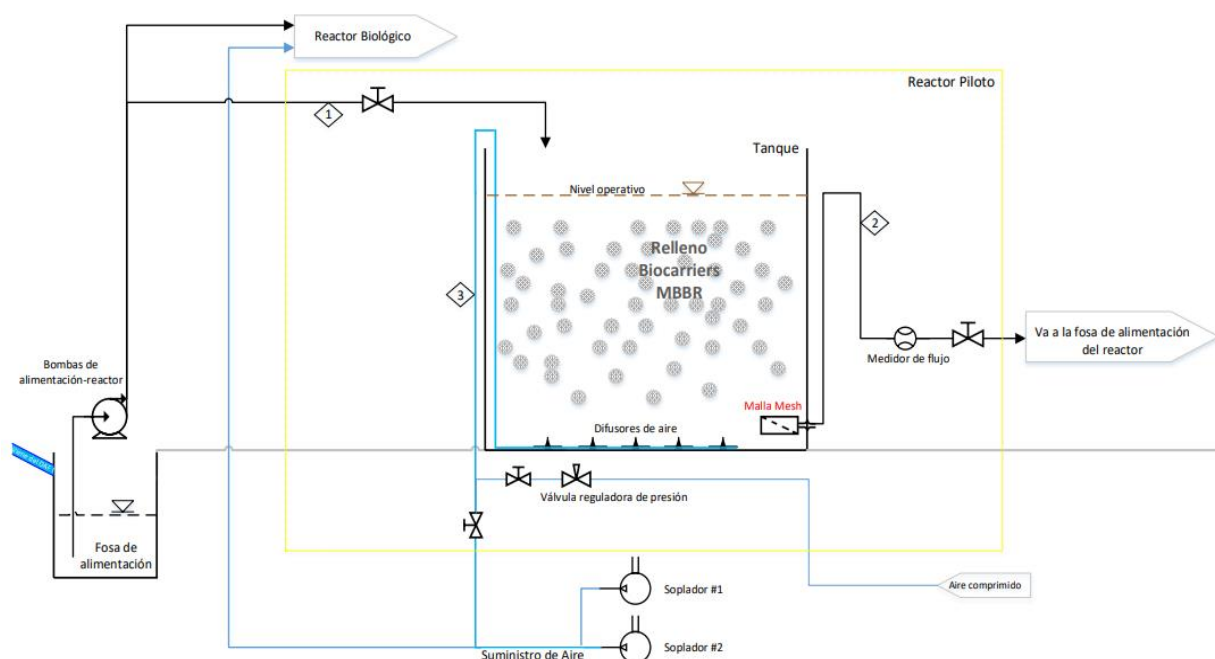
Reactor Biológico

Reactor Piloto

1

Tanque

Nivel operativo

2

Relleno Biocarriers MBBR

3

Va a la fosa de alimentación del reactor

Medidor de flujo

Bombas de alimentación-reactor

Malla Mesh

Difusores de aire

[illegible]

Válvula reguladora de presión

Fosa de alimentación

Aire comprimido

Soplador #1

Soplador #2

Suministro de Aire